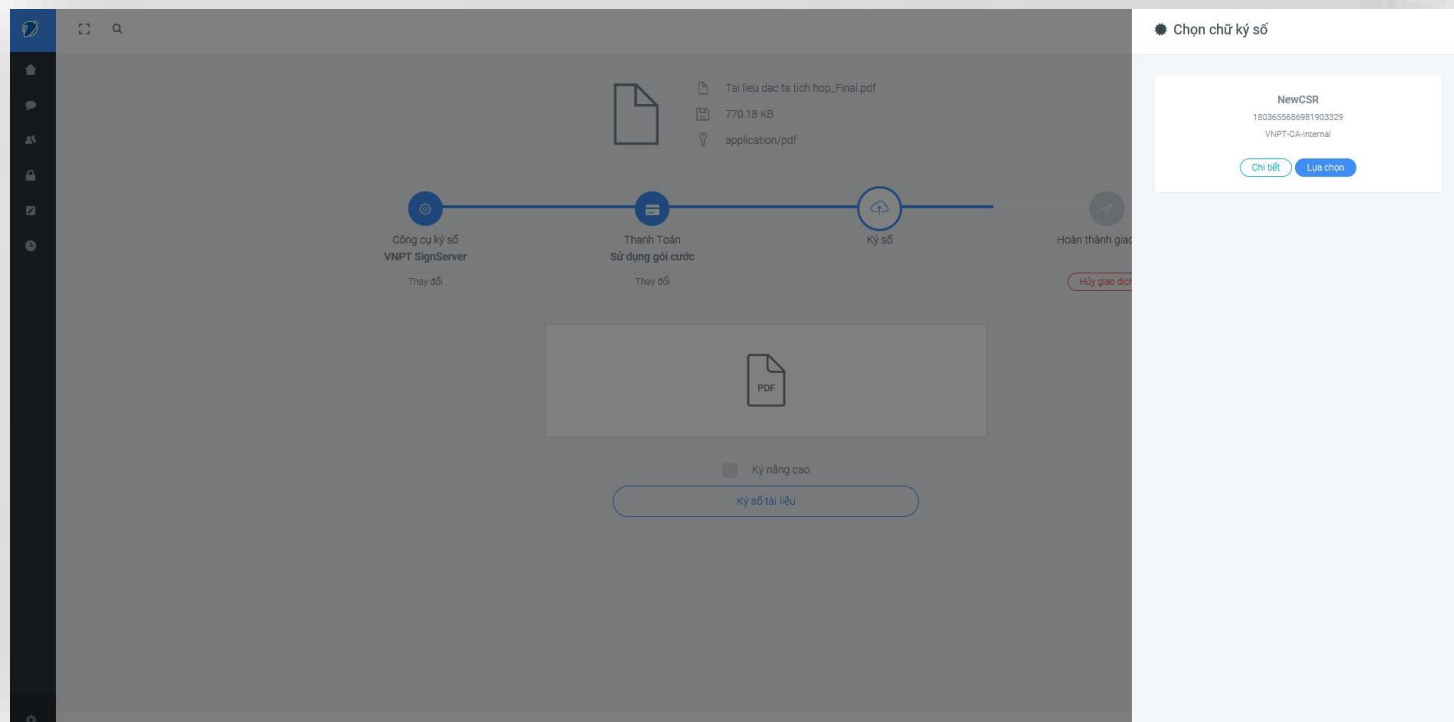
Tai lieu dac ta tich hop_Final.pdf

770.18 KB

application/pdf

Công cụ ký số
VNPT SignServer

Thay đổi

Thanh Toán
Sử dụng gói cước

Thay đổi

Ký số

Hoàn thành giac

Hủy giao dịch

PDF

Ký nâng cao

Ký số tài liệu

Chọn chữ ký số

NewCSR
1803655686981903329
VNPT-CA-Internal

Chi tiết
Lựa chọn